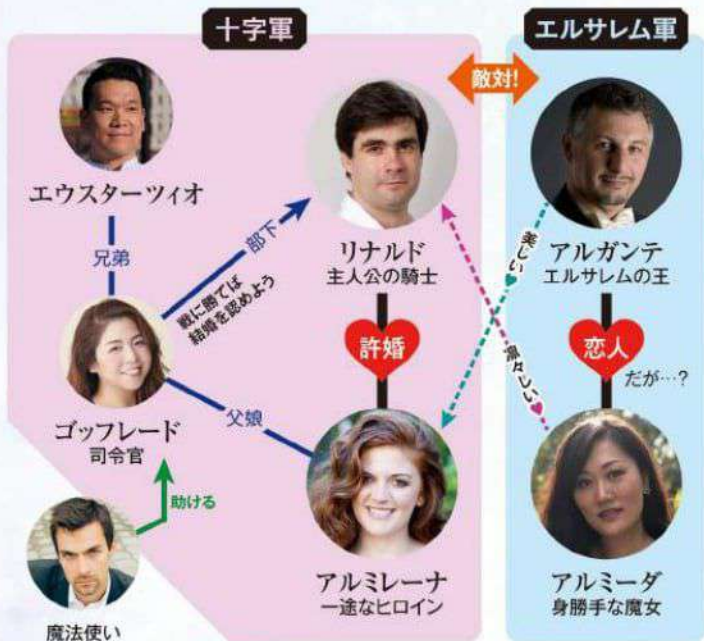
十字軍

エルサレム軍

敵対!

エウスターツィオ

兄弟

部下

戦に勝てば結婚を認めよう

リナルド
主人公の騎士

アルガンテ
エルサレムの王

美しい

凛々しい

許婚

恋人

だが…?

ゴッフレード
司令官

父娘

助ける

アルミレーナ
一途なヒロイン

アルミーダ
身勝手な魔女

魔法使い